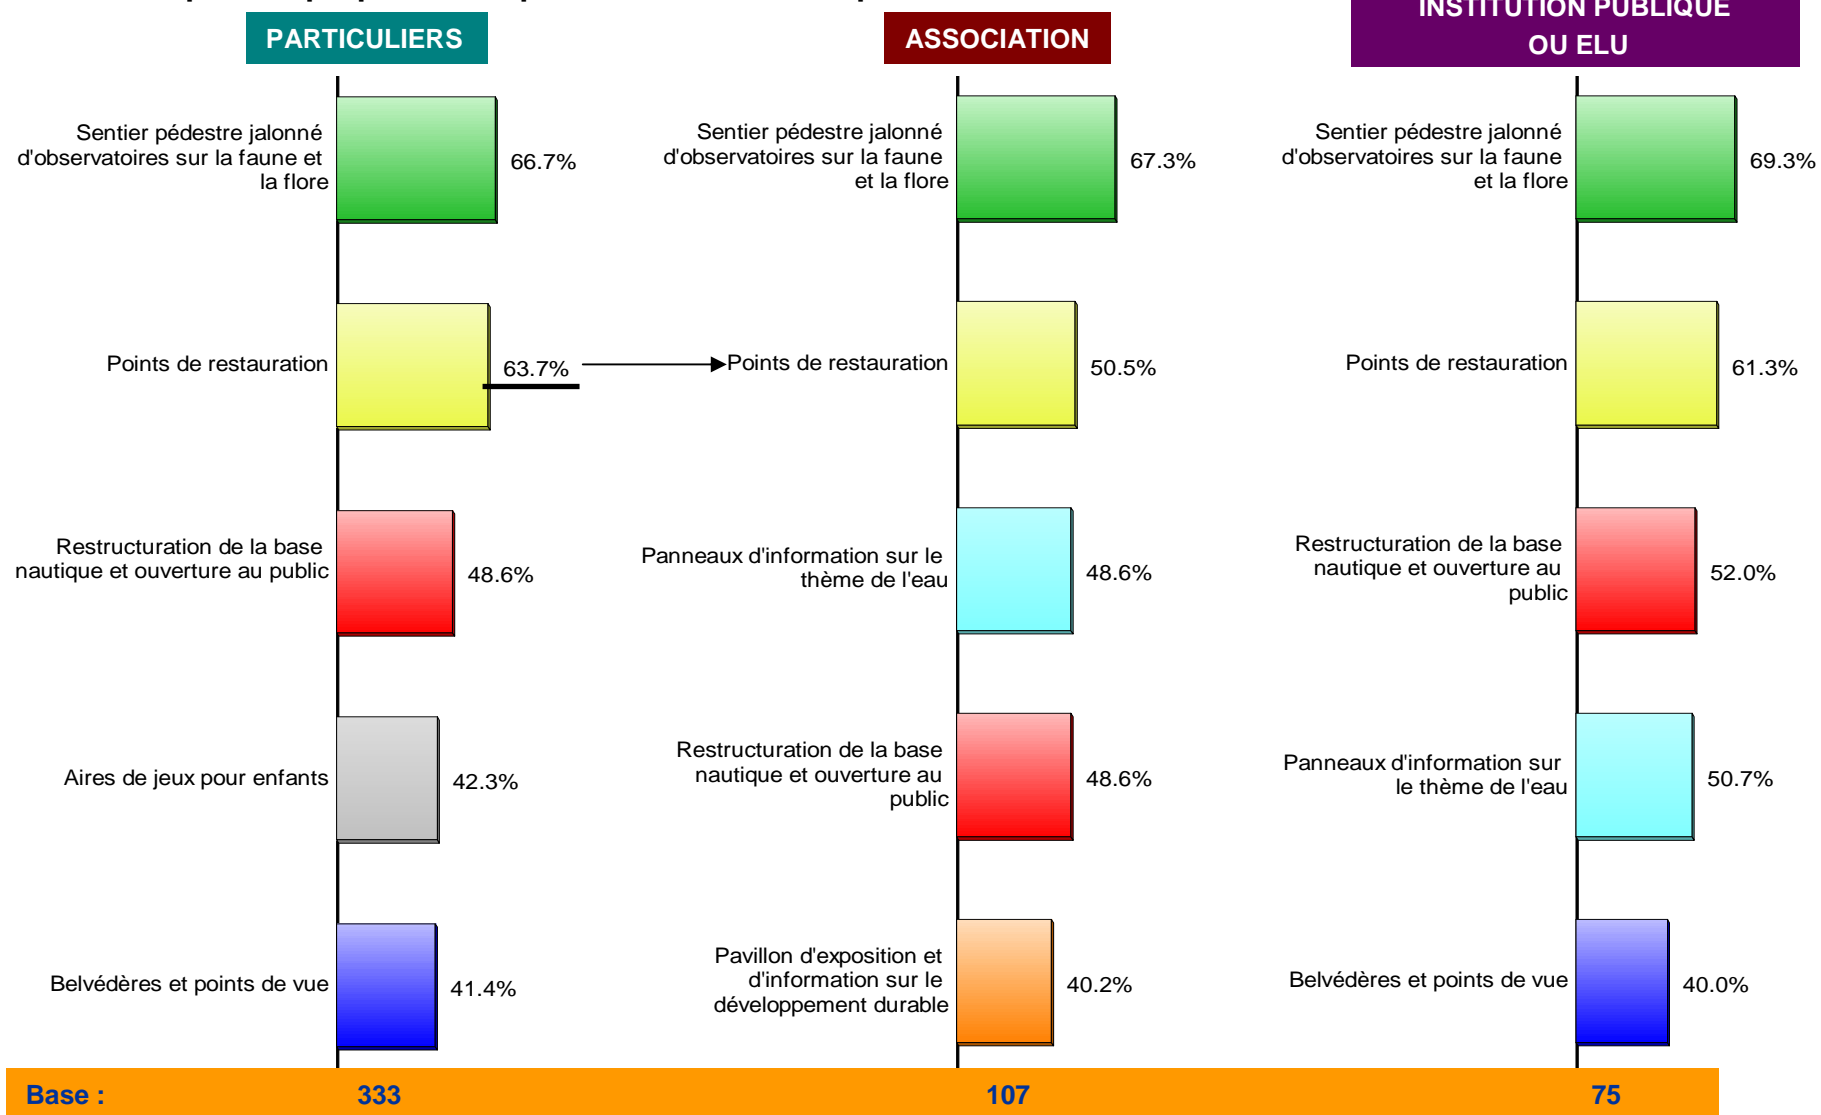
PARTICULIERS

Sentier pédestre jalonné d'observatoires sur la faune et la flore 66.7%

Points de restauration 63.7%

Restructuration de la base nautique et ouverture au public 48.6%

Aires de jeux pour enfants 42.3%

Belvédères et points de vue 41.4%

ASSOCIATION

Sentier pédestre jalonné d'observatoires sur la faune et la flore 67.3%

Points de restauration 50.5%

Panneaux d'information sur le thème de l'eau 48.6%

Restructuration de la base nautique et ouverture au public 48.6%

Pavillon d'exposition et d'information sur le développement durable 40.2%

INSTITUTION PUBLIQUE OU ELU

Sentier pédestre jalonné d'observatoires sur la faune et la flore 69.3%

Points de restauration 61.3%

Restructuration de la base nautique et ouverture au public 52.0%

Panneaux d'information sur le thème de l'eau 50.7%

Belvédères et points de vue 40.0%

Base : 333 107 75